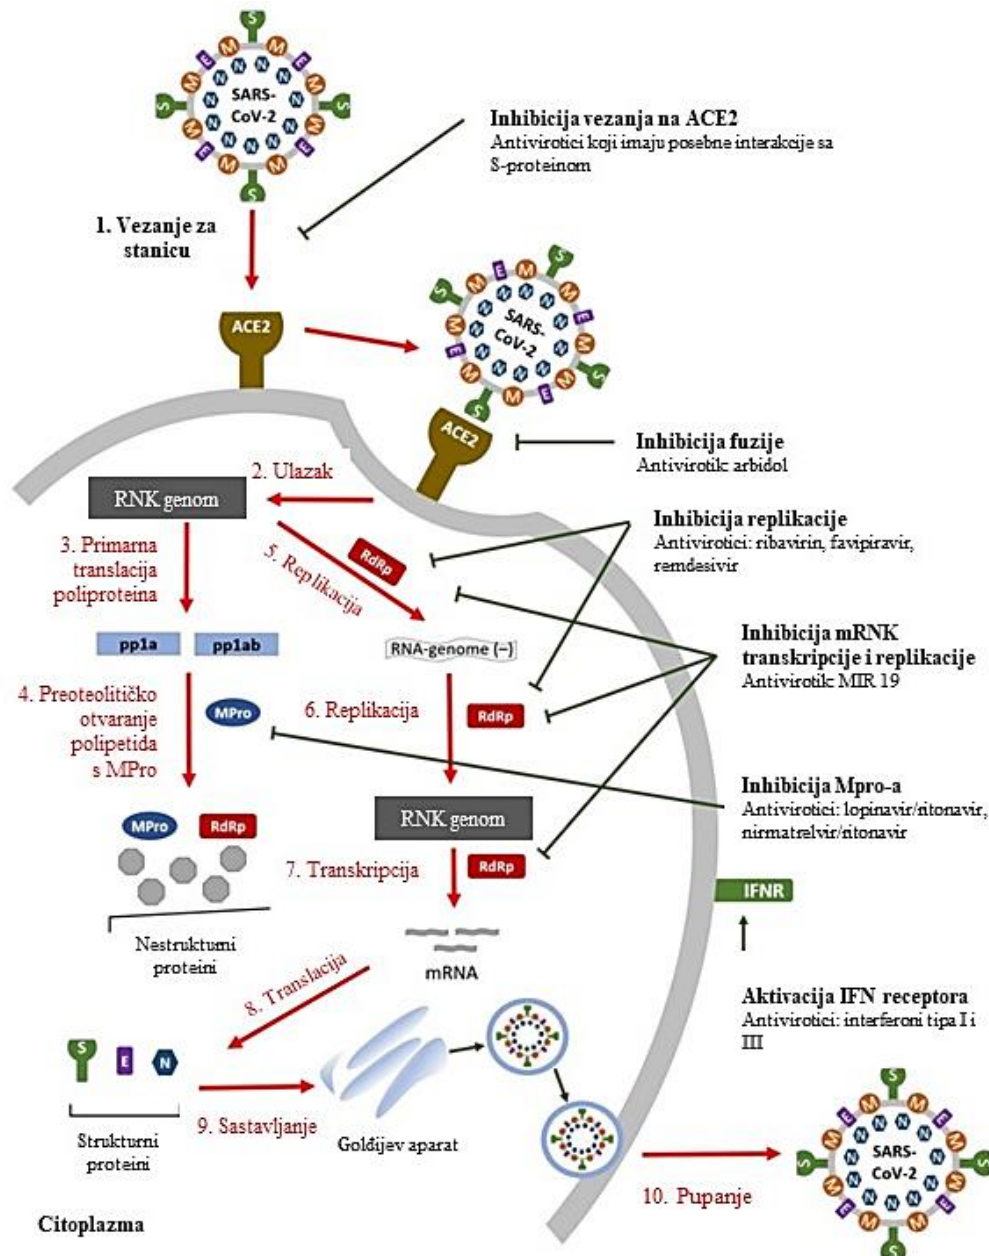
SARS-CoV-2

Inhibicija vezanja na ACE2
Antivirotici koji imaju posebne interakcije sa S-proteinom

1. Vezanje za stanicu

ACE2

SARS-CoV-2

ACE2

Inhibicija fuzije
Antivirotik arbidol

2. Ulazak

RNK genom

Inhibicija replikacije
Antivirotici: ribavirin, favipiravir, remdesivir

3. Primarna translacija poliproteina

5. Replikacija

RdRp

RNA-genome (–)

pp1a

pp1ab

Inhibicija mRNK transkripcije i replikacije
Antivirotik MIR 19

4. Preoteolitičko otvaranje polipetida s MPro

MPro

6. Replikacija

RdRp

Inhibicija Mpro-a
Antivirotici: lopinavir/ritonavir, nirmatrelvir/ritonavir

MPro

RdRp

RNK genom

7. Transkripcija

RdRp

IFNR

Nestrukturni proteini

mRNA

8. Translacija

Aktivacija IFN receptora
Antivirotici: interferoni tipa I i III

S E N

Strukturni proteini

9. Sastavljanje

Golđijev aparat

10. Pupanje

SARS-CoV-2

Citoplazma